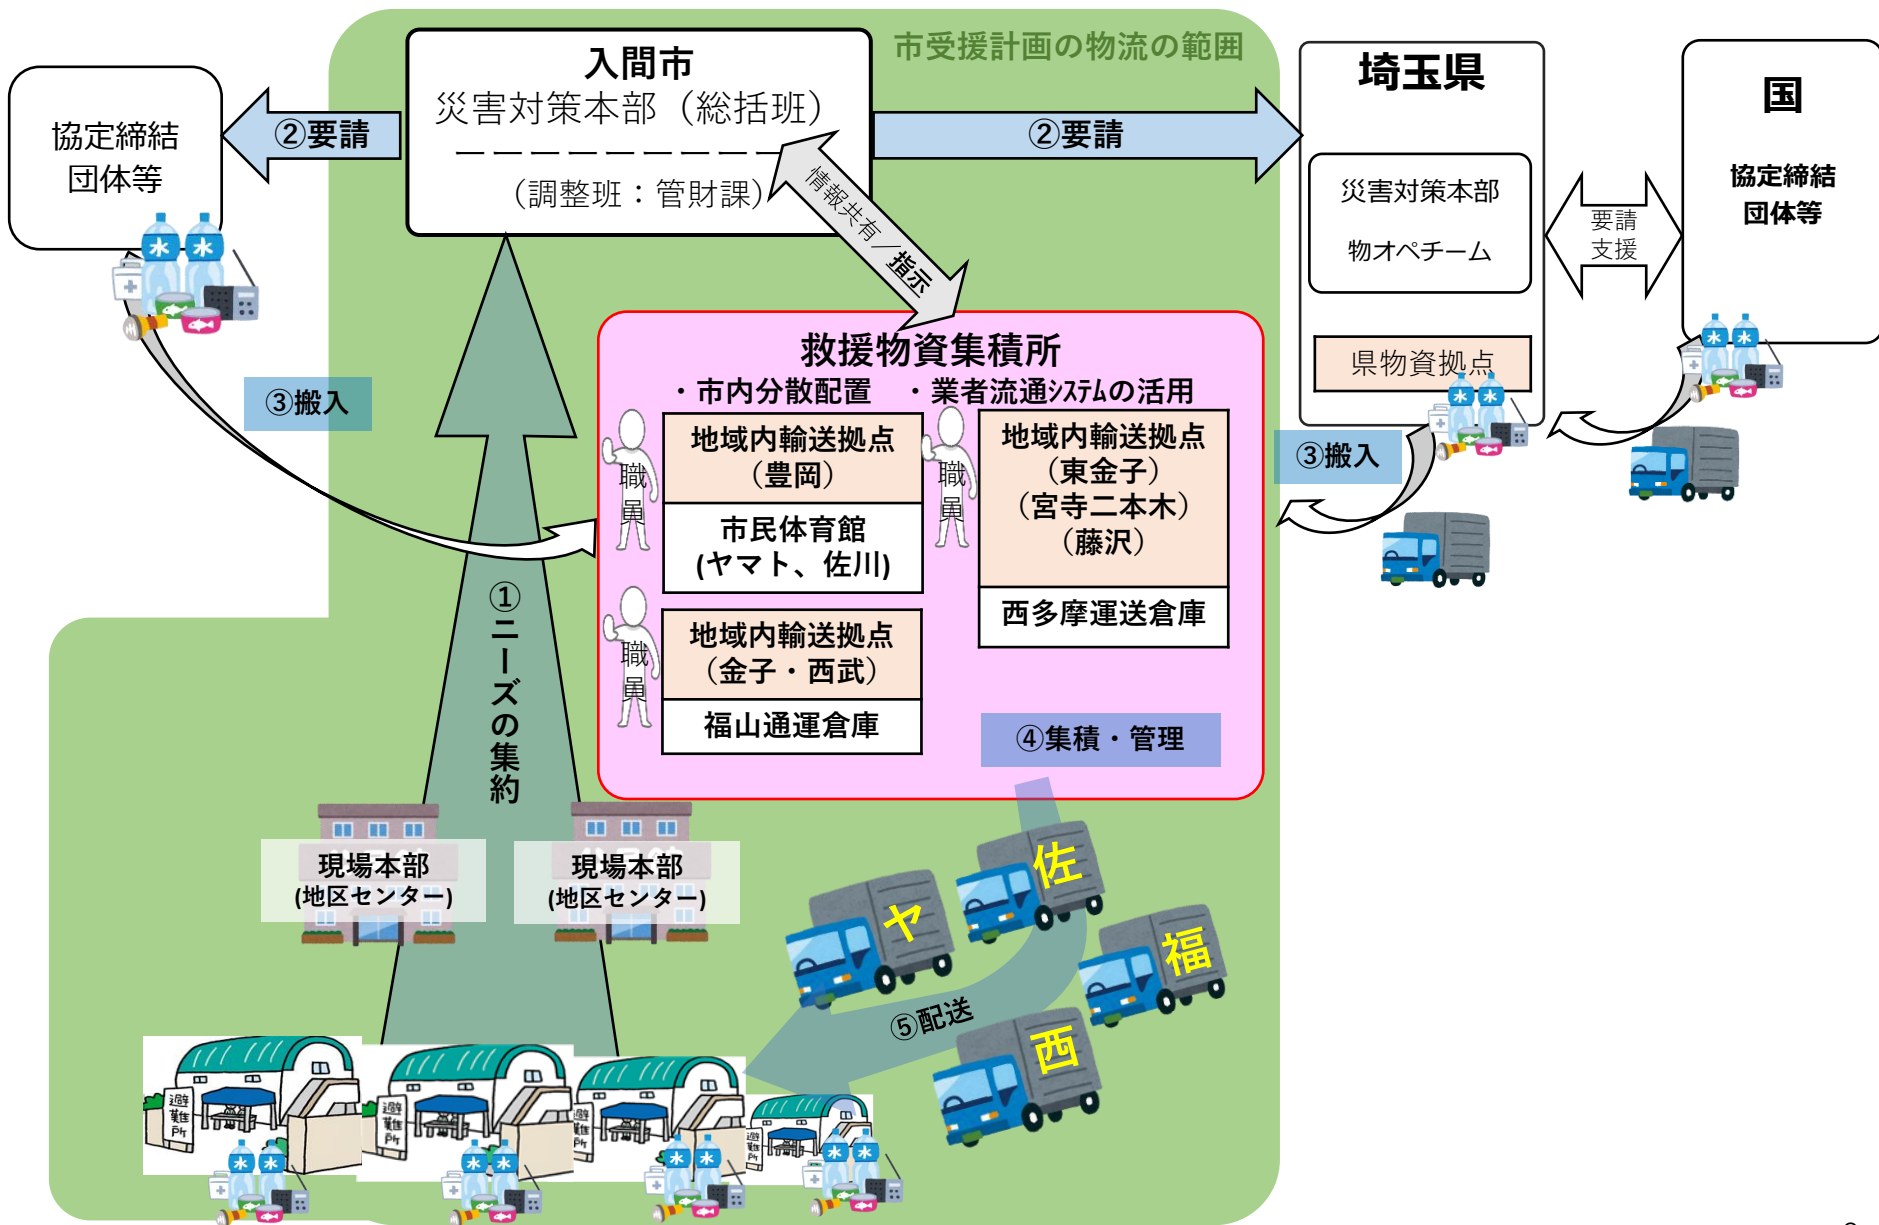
市受援計画の物流の範囲

入間市
災害対策本部（総括班）
（調整班：管財課）

協定締結団体等

②要請

②要請

埼玉県

災害対策本部
物オペチーム

県物資拠点

要請
支援

国

協定締結団体等

情報共有／指示

③搬入

③搬入

救援物資集積所
・市内分散配置　・業者流通システムの活用

職員

地域内輸送拠点（豊岡）
市民体育館（ヤマト、佐川）

職員

地域内輸送拠点（東金子）（宮寺二本木）（藤沢）
西多摩運送倉庫

職員

地域内輸送拠点（金子・西武）
福山通運倉庫

④集積・管理

①ニーズの集約

現場本部（地区センター）

現場本部（地区センター）

佐

ヤ

福

西

⑤配送

水 水

避難所